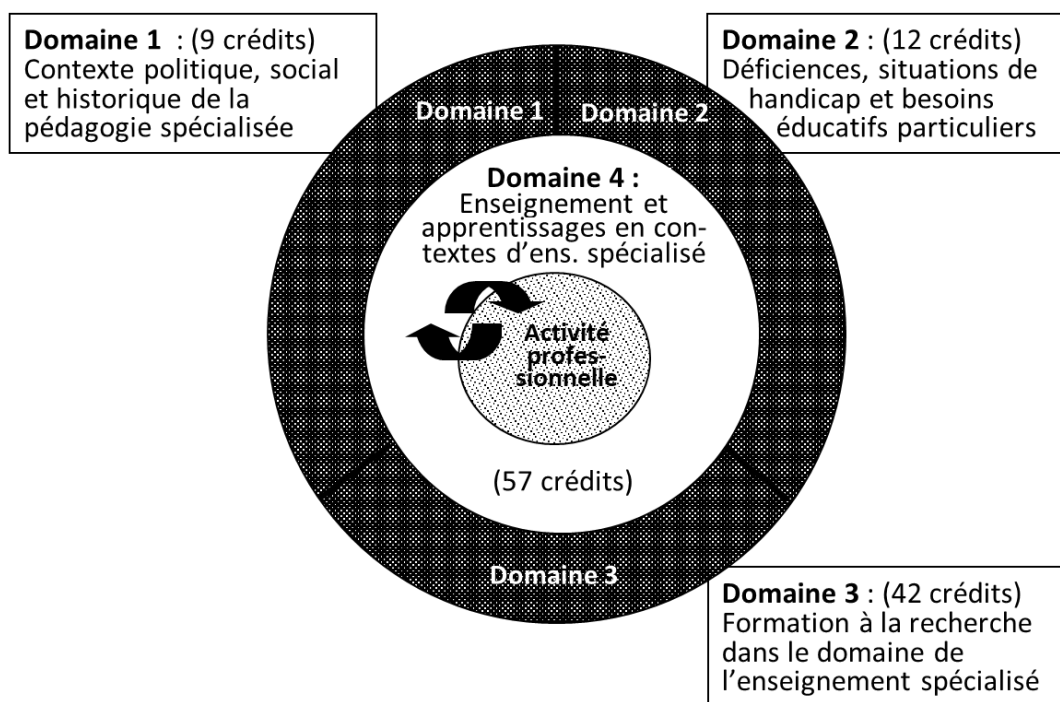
**Domaine 1** : (9 crédits)
Contexte politique, social et historique de la pédagogie spécialisée

**Domaine 2** : (12 crédits)
Déficiences, situations de handicap et besoins éducatifs particuliers

Domaine 1

Domaine 2

**Domaine 4 :**
Enseignement et apprentissages en contextes d'ens. spécialisé

Activité professionnelle

(57 crédits)

Domaine 3

**Domaine 3** : (42 crédits)
Formation à la recherche dans le domaine de l'enseignement spécialisé